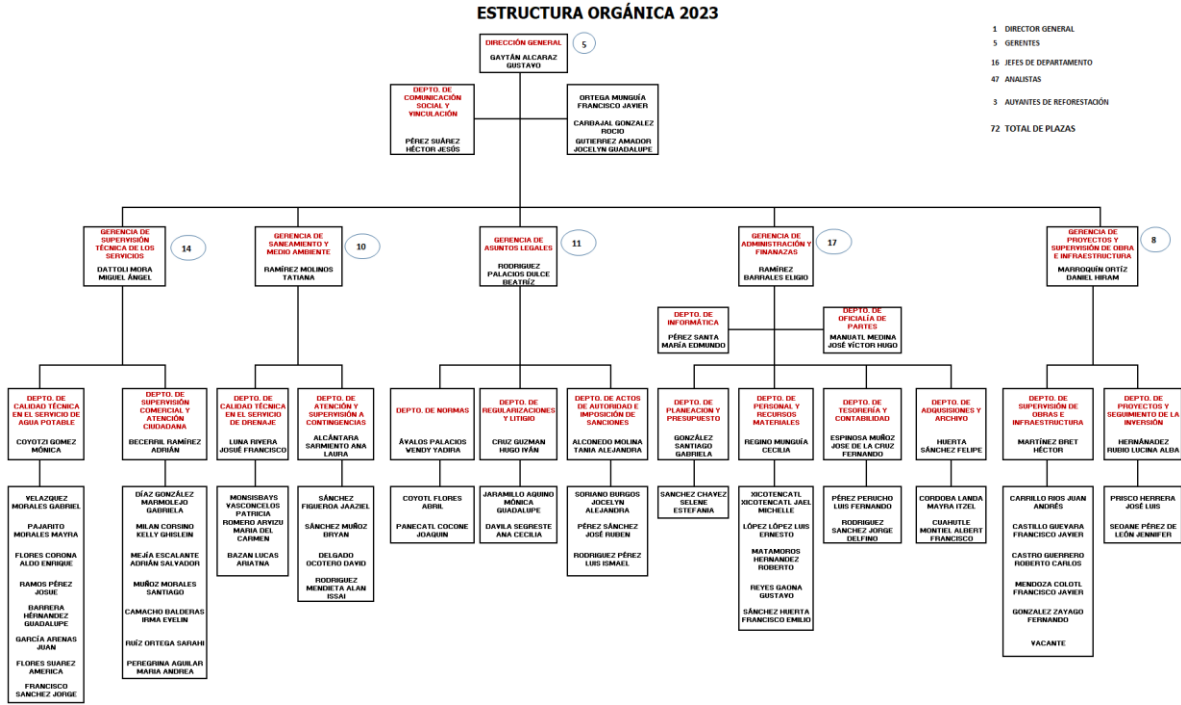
ESTRUCTURA ORGÁNICA 2023

1 DIRECTOR GENERAL
5 GERENTES
16 JEFES DE DEPARTAMENTO
47 ANALISTAS
3 AUYANTES DE REFORESTACIÓN
72 TOTAL DE PLAZAS

DIRECCIÓN GENERAL
GAYTÁN ALCARAZ GUSTAVO
5

DEPTO. DE COMUNICACIÓN SOCIAL Y VINCULACIÓN
PÉREZ SUÁREZ HÉCTOR JESÚS

ORTEGA MUNGUÍA FRANCISCO JAVIER
CARBAJAL GONZALEZ ROCIO
GUTIERREZ AMADOR JOCELYN GUADALUPE

GERENCIA DE SUPERVISIÓN TÉCNICA DE LOS SERVICIOS
DATTOLI MORA MIGUEL ÁNGEL
14

GERENCIA DE SANEAMIENTO Y MEDIO AMBIENTE
RAMÍREZ MOLINOS TATIANA
10

GERENCIA DE ASUNTOS LEGALES
RODRIGUEZ PALACIOS DULCE BEATRÍZ
11

GERENCIA DE ADMINISTRACIÓN Y FINANAZAS
RAMÍREZ BARRALES ELIGIO
17

GERENCIA DE PROYECTOS Y SUPERVISIÓN DE OBRA E INFRAESTRUCTURA
MARROQUÍN ORTÍZ DANIEL HIRAM
8

DEPTO. DE INFORMÁTICA
PÉREZ SANTA MARÍA EDMUNDO

DEPTO. DE OFICIALÍA DE PARTES
MANUATL MEDINA JOSÉ VÍCTOR HUGO

DEPTO. DE CALIDAD TÉCNICA EN EL SERVICIO DE AGUA POTABLE
COYOTZI GOMEZ MÓNICA

VELAZQUEZ MORALES GABRIEL
PAJARITO MORALES MAYRA
FLORES CORONA ALDO ENRIQUE
RAMOS PÉREZ JOSUE
BARRERA HÉRNANDEZ GUADALUPE
GARCÍA ARENAS JUAN
FLORES SUAREZ AMERICA
FRANCISCO SANCHEZ JORGE

DEPTO. DE SUPERVISIÓN COMERCIAL Y ATENCIÓN CIUDADANA
BECERRIL RAMÍREZ ADRIÁN

DÍAZ GONZÁLEZ MARMOLEJO GABRIELA
MILAN CORSINO KELLY GHISLEIN
MEJÍA ESCALANTE ADRIÁN SALVADOR
MUÑOZ MORALES SANTIAGO
CAMACHO BALDERAS IRMA EVELIN
RUÍZ ORTEGA SARAHI
PEREGRINA AGUILAR MARIA ANDREA

DEPTO. DE CALIDAD TÉCNICA EN EL SERVICIO DE DRENAJE
LUNA RIVERA JOSUÉ FRANCISCO

MONSISBAYS VASCONCELOS PATRICIA
ROMERO ARYIZU MARIA DEL CARMEN
BAZAN LUCAS ARIATNA

DEPTO. DE ATENCIÓN Y SUPERVISIÓN A CONTINGENCIAS
ALCÁNTARA SARMIENTO ANA LAURA

SÁNCHEZ FIGUEROA JAAZIEL
SÁNCHEZ MUÑOZ BRYAN
DELGADO OCOTERO DAVID
RODRIGUEZ MENDIETA ALAN ISSAI

DEPTO. DE NORMAS
ÁVALOS PALACIOS VENDY YADIRA

COYOTL FLORES ABRIL
PANECATL COCONE JOAQUIN

DEPTO. DE REGULARIZACIONES Y LITIGIO
CRUZ GUZMAN HUGO IVÁN

JARAMILLO AQUINO MÓNICA GUADALUPE
DAVILA SEGRESTE ANA CECILIA

DEPTO. DE ACTOS DE AUTORIDAD E IMPOSICIÓN DE SANCIONES
ALCONEDO MOLINA TANIA ALEJANDRA

SORIANO BURGOS JOCELYN ALEJANDRA
PÉREZ SÁNCHEZ JOSÉ RUBEN
RODRIGUEZ PÉREZ LUIS ISMAEL

DEPTO. DE PLANEACIÓN Y PRESUPUESTO
GONZÁLEZ SANTIAGO GABRIELA

SANCHEZ CHAVEZ SELENE ESTEFANIA

DEPTO. DE PERSONAL Y RECURSOS MATERIALES
REGINO MUNGUÍA CECILIA

XICOTENCATL XICOTENCATL JAEL MICHELLE
LÓPEZ LÓPEZ LUIS ERNESTO
MATAMOROS HERNANDEZ ROBERTO
REYES GAONA GUSTAVO
SÁNCHEZ HUERTA FRANCISCO EMILIO

DEPTO. DE TESORERÍA Y CONTABILIDAD
ESPINOSA MUÑOZ JOSE DE LA CRUZ FERNANDO

PÉREZ PERUCHO LUIS FERNANDO
RODRIGUEZ SANCHEZ JORGE DELFINO

DEPTO. DE ADQUSISIONES Y ARCHIVO
HUERTA SÁNCHEZ FELIPE

CORDOBA LANDA MAYRA ITZEL
CUAHUTLE MONTIEL ALBERT FRANCISCO

DEPTO. DE SUPERVISIÓN DE OBRAS E INFRAESTRUCTURA
MARTÍNEZ BRET HÉCTOR

CARRILLO RIOS JUAN ANDRÉS
CASTILLO GUEVARA FRANCISCO JAVIER
CASTRO GUERRERO ROBERTO CARLOS
MENDOZA COLOTL FRANCISCO JAVIER
GONZALEZ ZAYAGO FERNANDO
VACANTE

DEPTO. DE PROYECTOS Y SEGUIMIENTO DE LA INVERSIÓN
HERNÁNADEZ RUBIO LUCINA ALBA

PRISCO HERRERA JOSÉ LUIS
SEDANE PÉREZ DE LEÓN JENNIFER